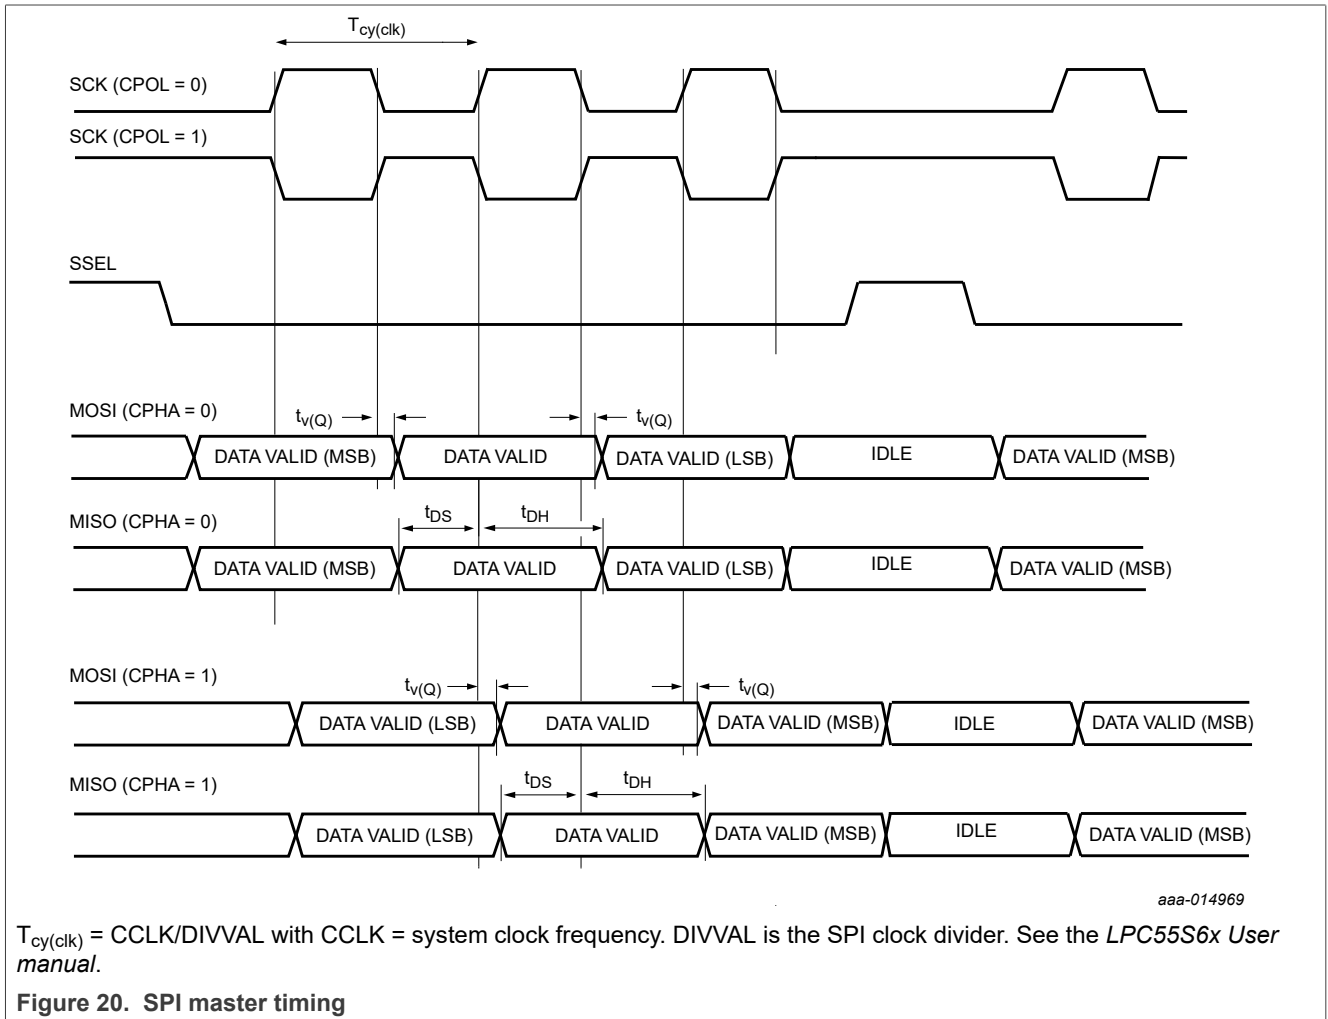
$T_{cy(clk)}$

SCK (CPOL = 0)

SCK (CPOL = 1)

SSEL

MOSI (CPHA = 0)

$t_{v(Q)}$ $t_{v(Q)}$

DATA VALID (MSB) DATA VALID DATA VALID (LSB) IDLE DATA VALID (MSB)

MISO (CPHA = 0)

$t_{DS}$ $t_{DH}$

DATA VALID (MSB) DATA VALID DATA VALID (LSB) IDLE DATA VALID (MSB)

MOSI (CPHA = 1)

$t_{v(Q)}$ $t_{v(Q)}$

DATA VALID (LSB) DATA VALID DATA VALID (MSB) IDLE DATA VALID (MSB)

MISO (CPHA = 1)

$t_{DS}$ $t_{DH}$

DATA VALID (LSB) DATA VALID DATA VALID (MSB) IDLE DATA VALID (MSB)

aaa-014969

$T_{cy(clk)}$ = CCLK/DIVVAL with CCLK = system clock frequency. DIVVAL is the SPI clock divider. See the LPC55S6x User manual.

Figure 20. SPI master timing